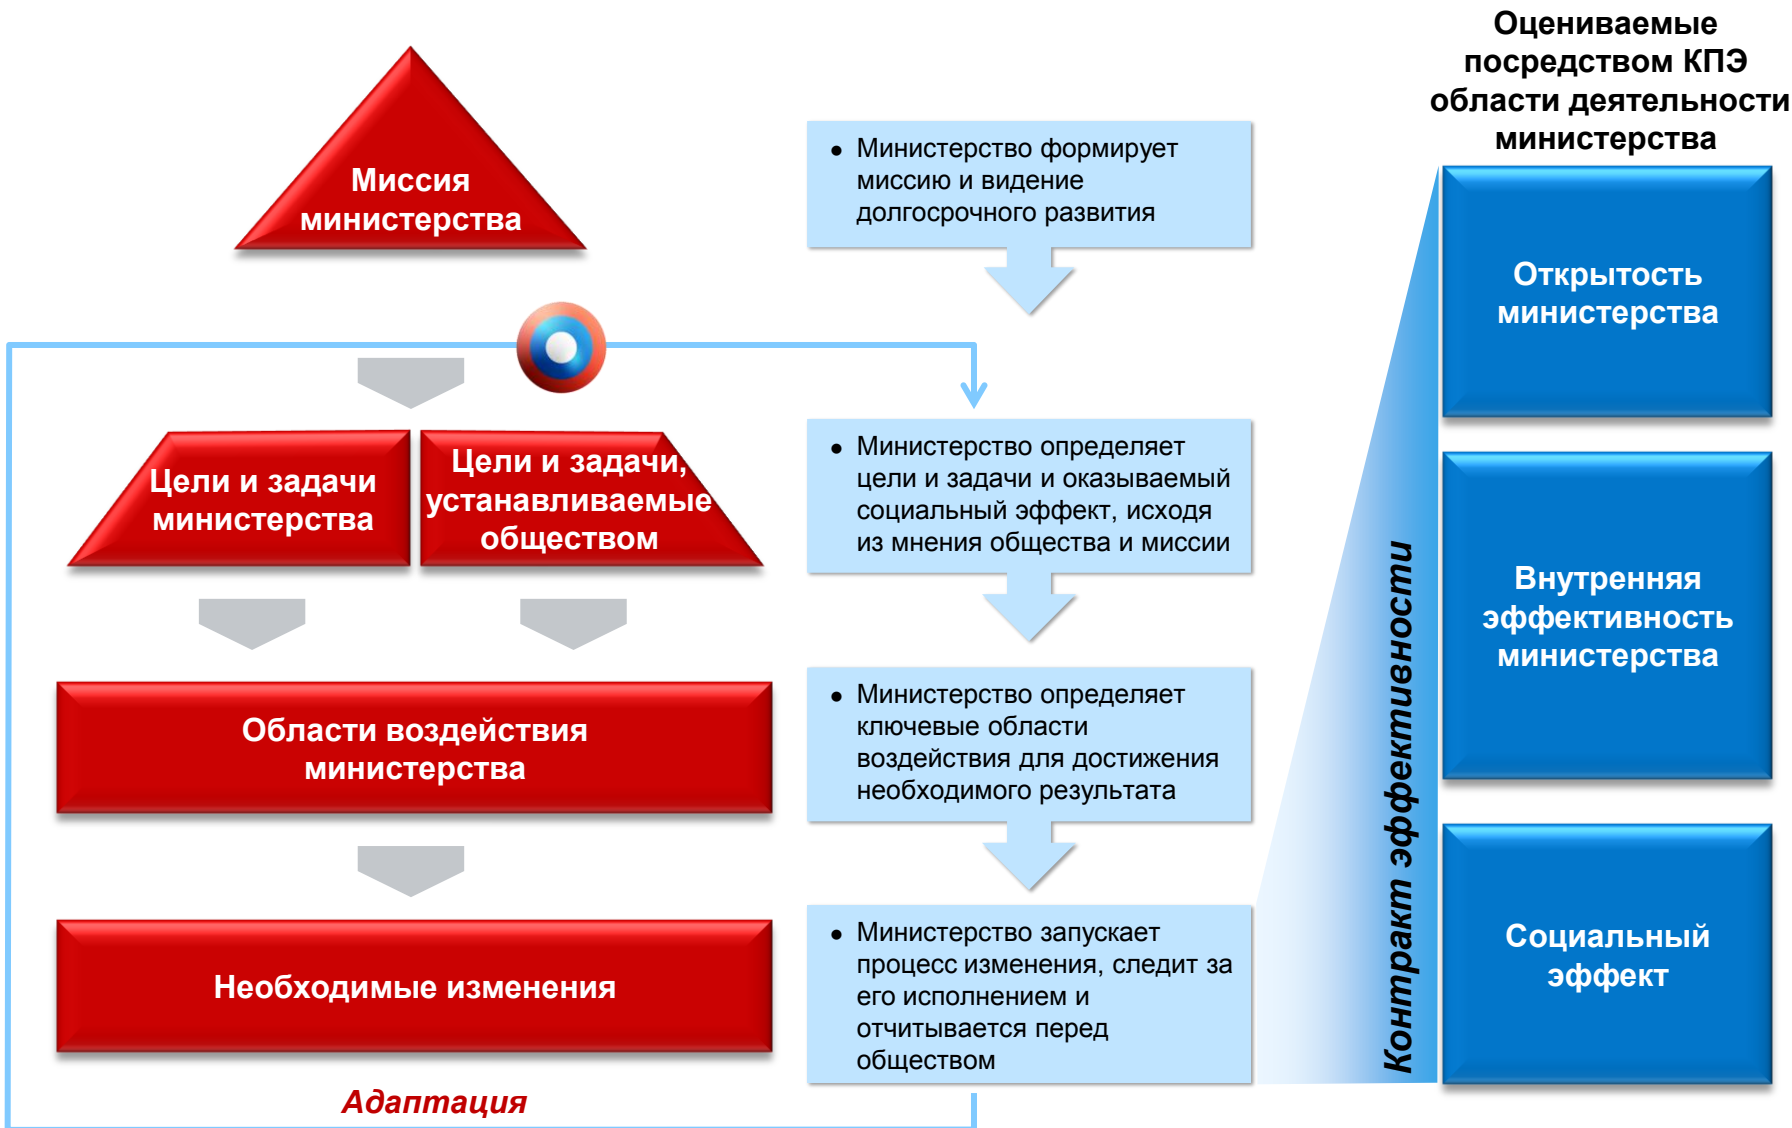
Оцениваемые посредством КПЭ области деятельности министерства

Миссия министерства

• Министерство формирует миссию и видение долгосрочного развития

Цели и задачи министерства

Цели и задачи, устанавливаемые обществом

• Министерство определяет цели и задачи и оказываемый социальный эффект, исходя из мнения общества и миссии

Области воздействия министерства

• Министерство определяет ключевые области воздействия для достижения необходимого результата

Необходимые изменения

• Министерство запускает процесс изменения, следит за его исполнением и отчитывается перед обществом

Адаптация

Контракт эффективности

Открытость министерства

Внутренняя эффективность министерства

Социальный эффект